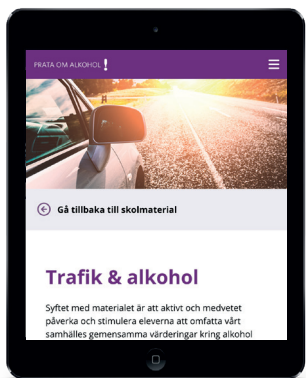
PRATA OM ALKOHOL!

Gå tillbaka till skolmaterial

Trafik & alkohol

Syftet med materialet är att aktivt och medvetet påverka och stimulera eleverna att omfatta vårt samhälles gemensamma värderingar kring alkohol